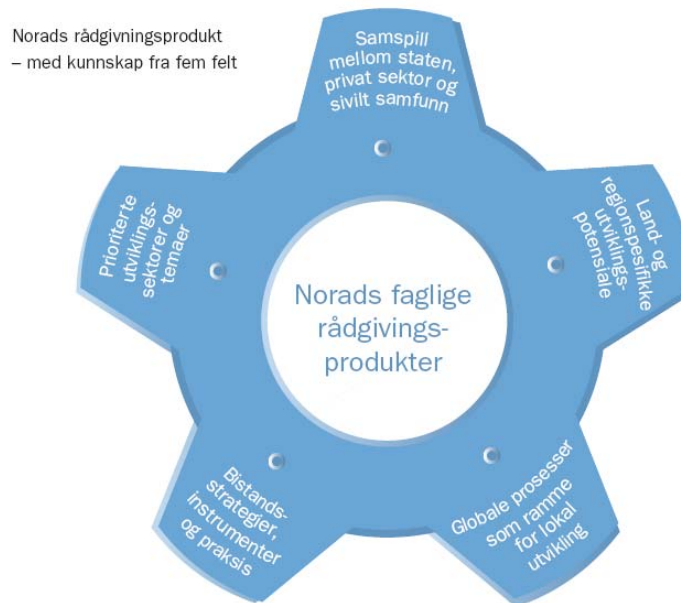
Norads rådgivningsprodukt
– med kunnskap fra fem felt

Samspill mellom staten, privat sektor og sivilt samfunn

Land- og regionspesifikke utviklingspotensiale

Globale prosesser som ramme for lokal utvikling

Bistandsstrategier, instrumenter og praksis

Prioriterte utviklingssektorer og temaer

Norads faglige rådgivingsprodukter